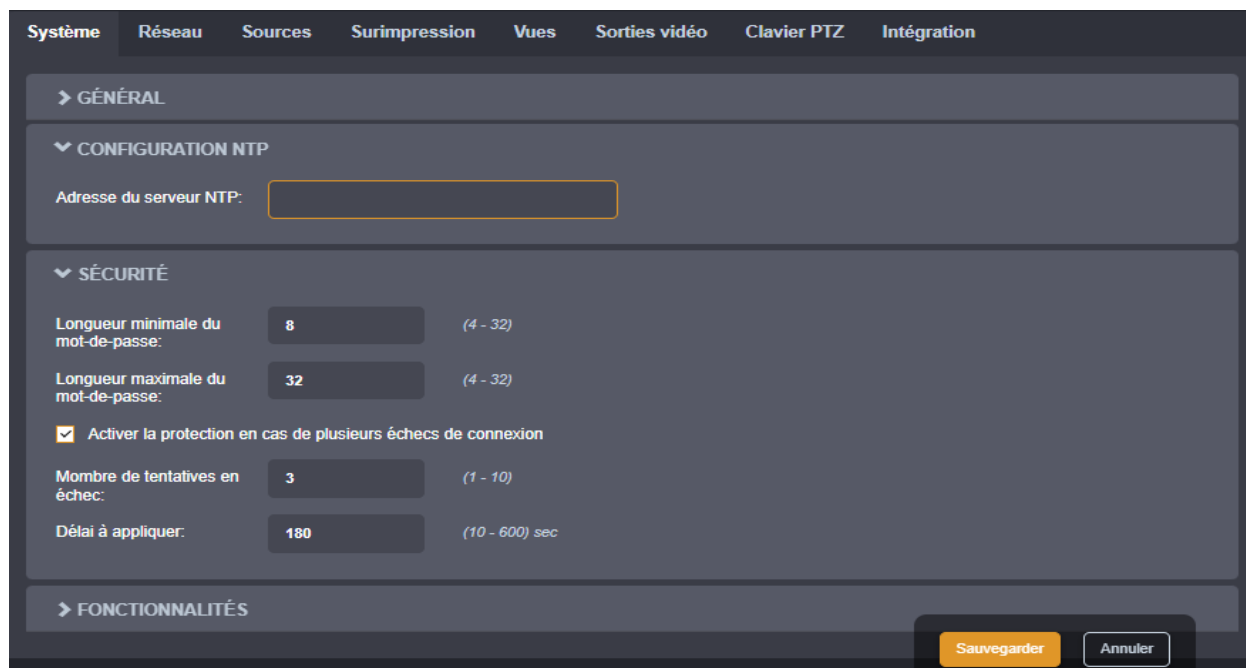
Système Réseau Sources Surimpression Vues Sorties vidéo Clavier PTZ Intégration

GÉNÉRAL

CONFIGURATION NTP

Adresse du serveur NTP:

SÉCURITÉ

Longueur minimale du mot-de-passe: 8 (4 - 32)

Longueur maximale du mot-de-passe: 32 (4 - 32)

Activer la protection en cas de plusieurs échecs de connexion

Mombre de tentatives en échec: 3 (1 - 10)

Délai à appliquer: 180 (10 - 600) sec

FONCTIONNALITÉS

Sauvegarder Annuler